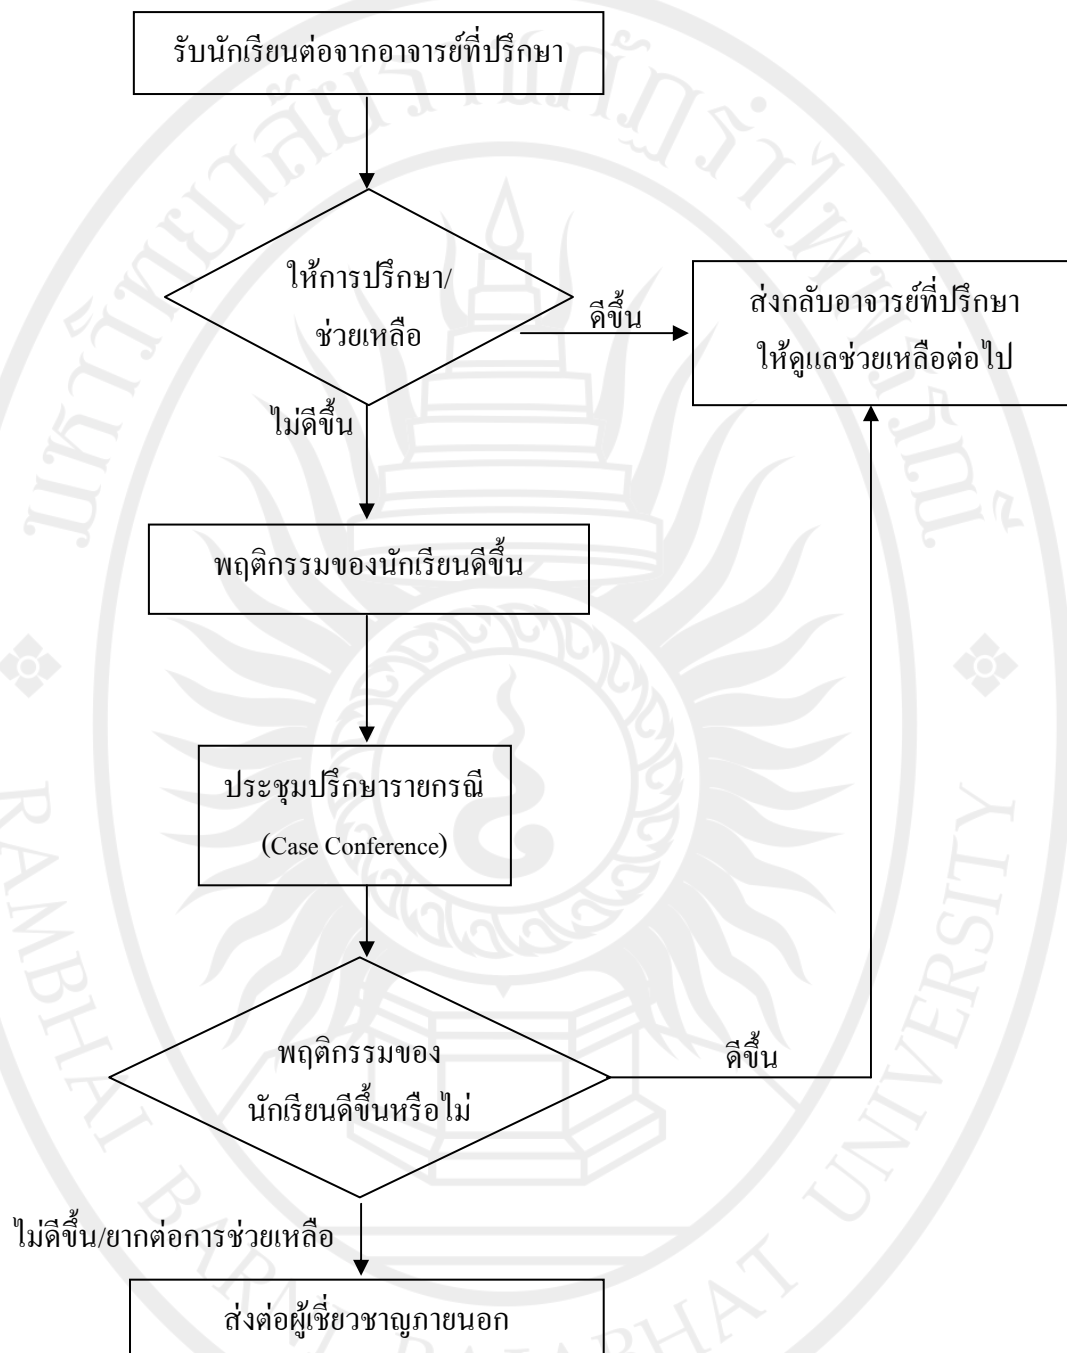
รับนักเรียนต่อจากอาจารย์ที่ปรึกษา

ให้การปรึกษา/ ช่วยเหลือ

ดีขึ้น

ส่งกลับอาจารย์ที่ปรึกษา ให้ดูแลช่วยเหลือต่อไป

ไม่ดีขึ้น

พฤติกรรมของนักเรียนดีขึ้น

ประชุมปรึกษารายกรณี (Case Conference)

พฤติกรรมของ นักเรียนดีขึ้นหรือไม่

ดีขึ้น

ไม่ดีขึ้น/ยากต่อการช่วยเหลือ

ส่งต่อผู้เชี่ยวชาญภายนอก

RAMBHAI BARNI RAJABHAT UNIVERSITY